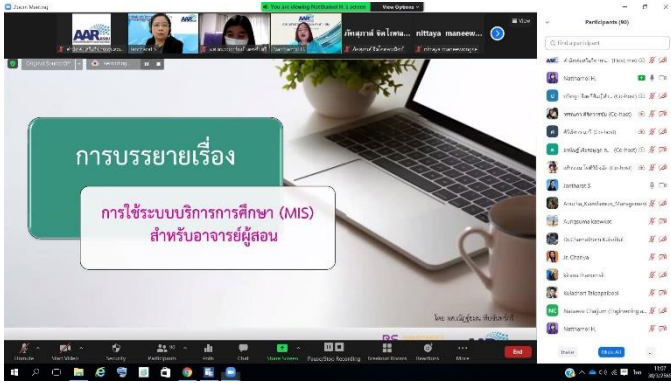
Zoom Meeting

You are viewing Natthanet H.'s screen View Options

View

Participants (60)

Find a participant

nittaya maneew...

การบรรยายเรื่อง

การใช้ระบบบริการการศึกษา (MIS) สำหรับอาจารย์ผู้สอน

Natthanet H.

Jantharat S

Anucha_Kamlamsin_Management

Aungsana Kaewkot

Chatchai Saowanee

Dr.Chanindhorn Kulvanich

Jit Chanya

Kuladharr Rakangsobool

Natawee Chaijan (Engineering...)

Natthanet H.

Unmute Start Video Security Participants Polls Chat Share Screen Pause/Stop Recording Breakout Rooms Reactions More End

Invite Mute All

11:07